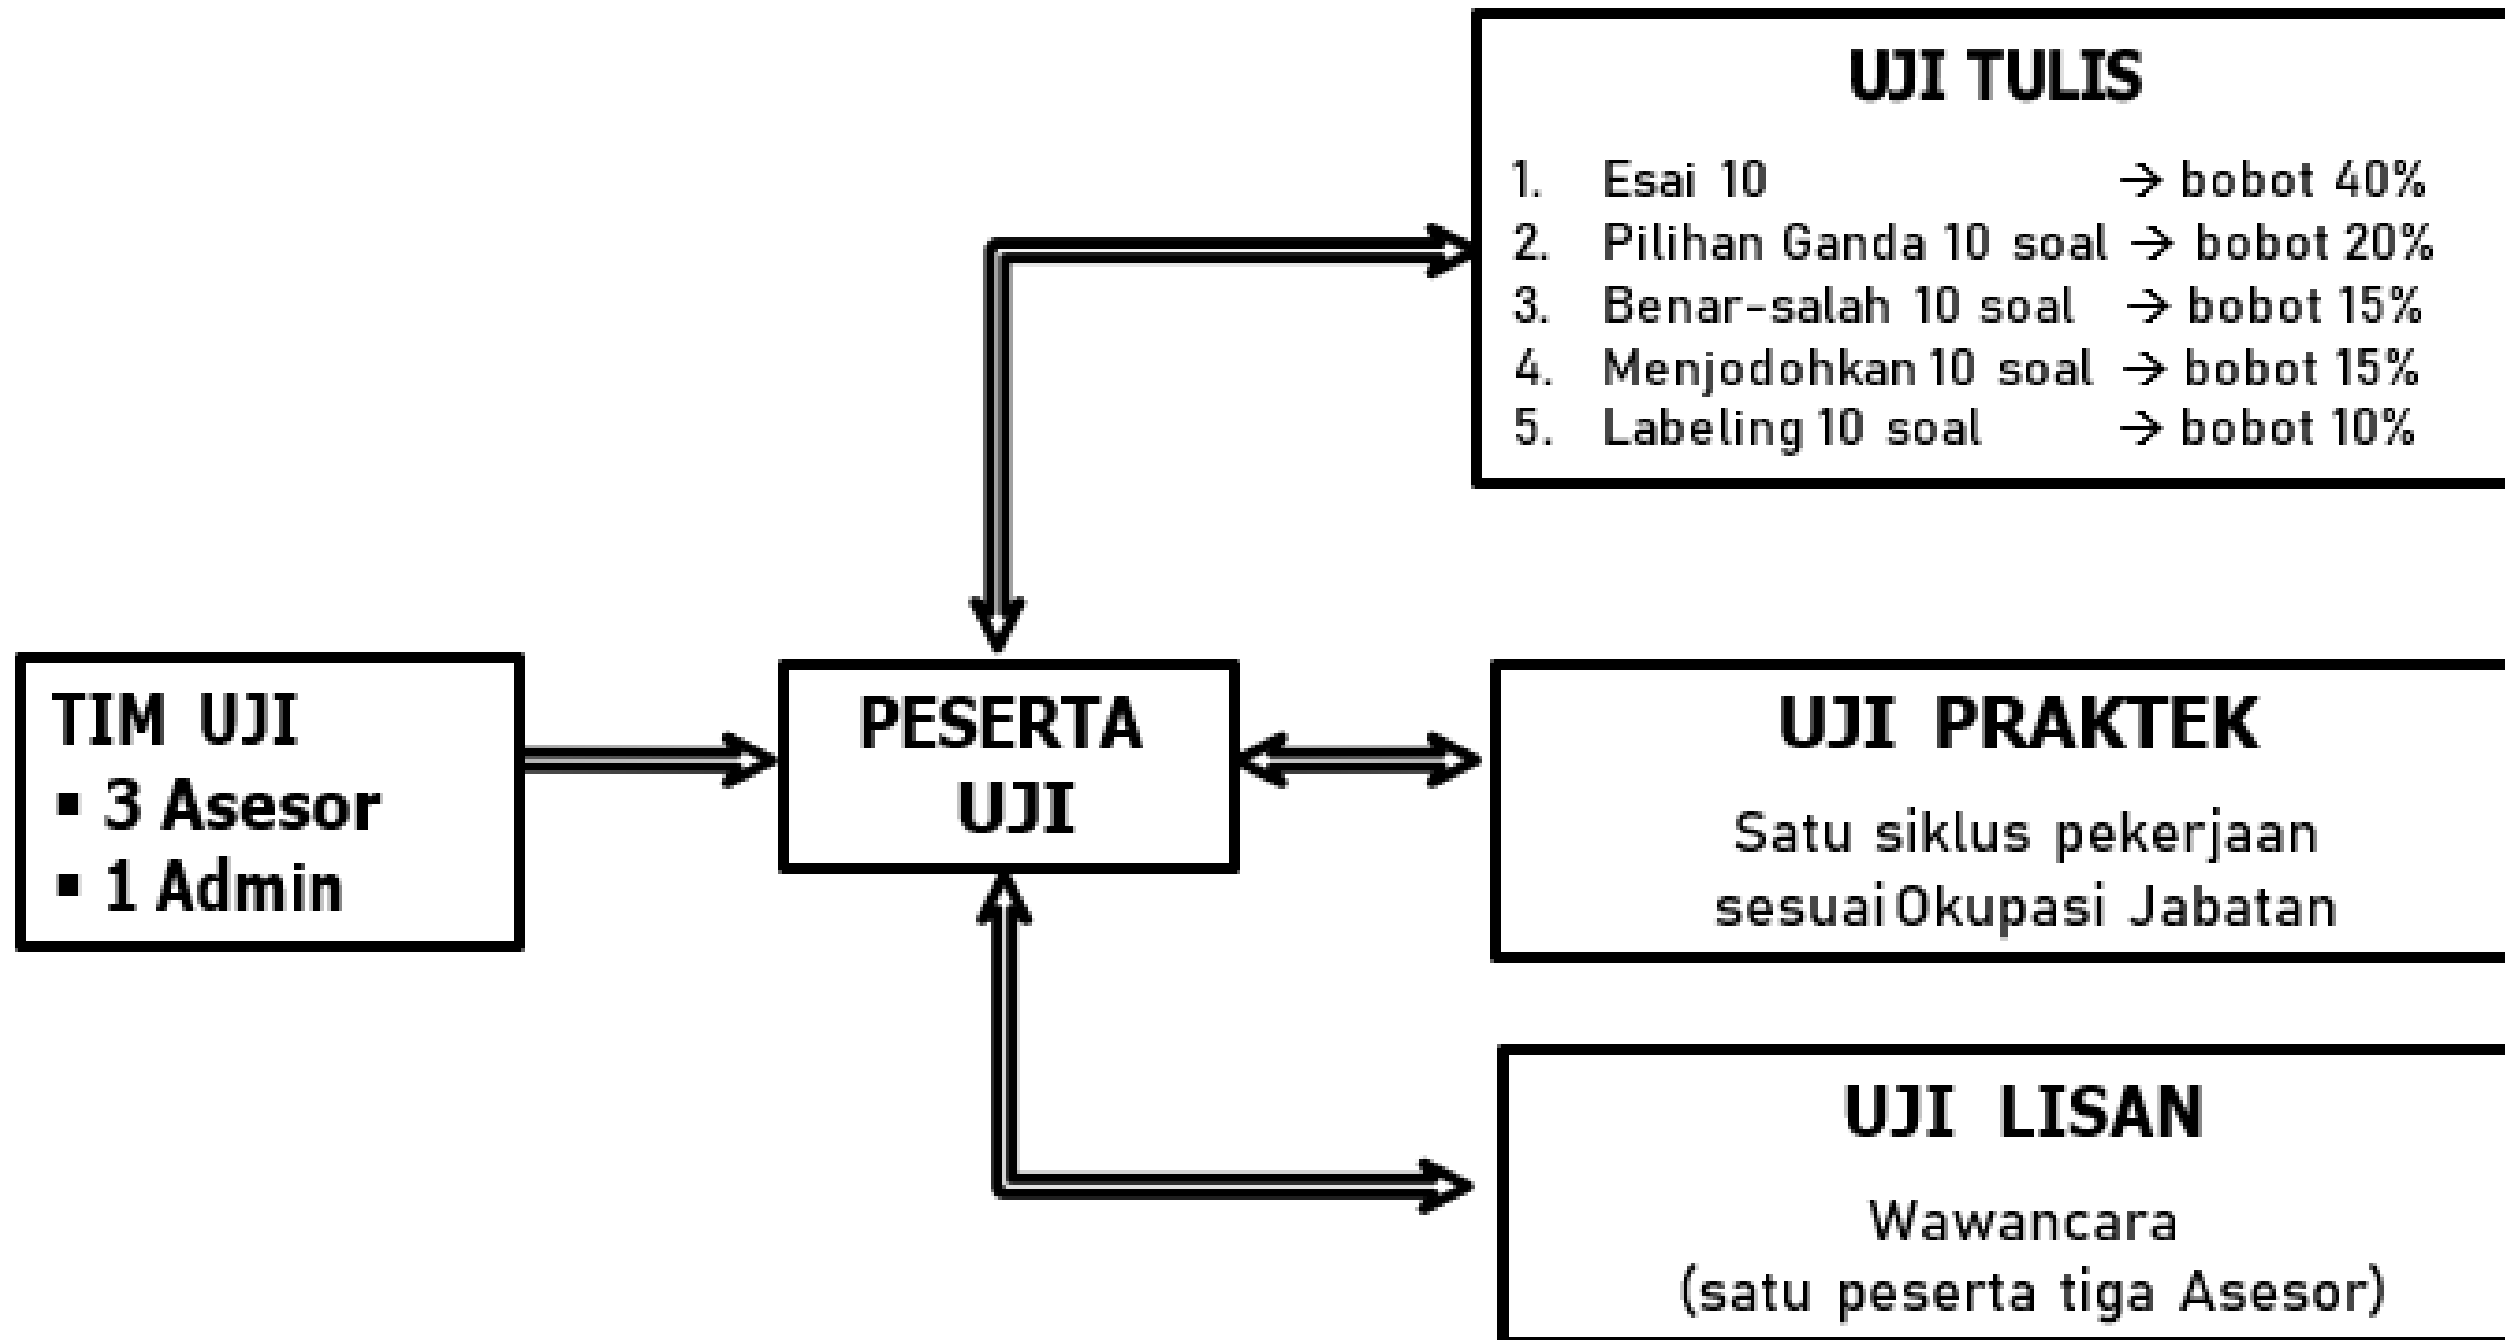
UJI TULIS

1. Esai 10 → bobot 40%
2. Pilihan Ganda 10 soal → bobot 20%
3. Benar-salah 10 soal → bobot 15%
4. Menjodohkan 10 soal → bobot 15%
5. Labeling 10 soal → bobot 10%

TIM UJI
▪ 3 Asesor
▪ 1 Admin

PESERTA UJI

UJI PRAKTEK

Satu siklus pekerjaan sesuai Okupasi Jabatan

UJI LISAN

Wawancara
(satu peserta tiga Asesor)